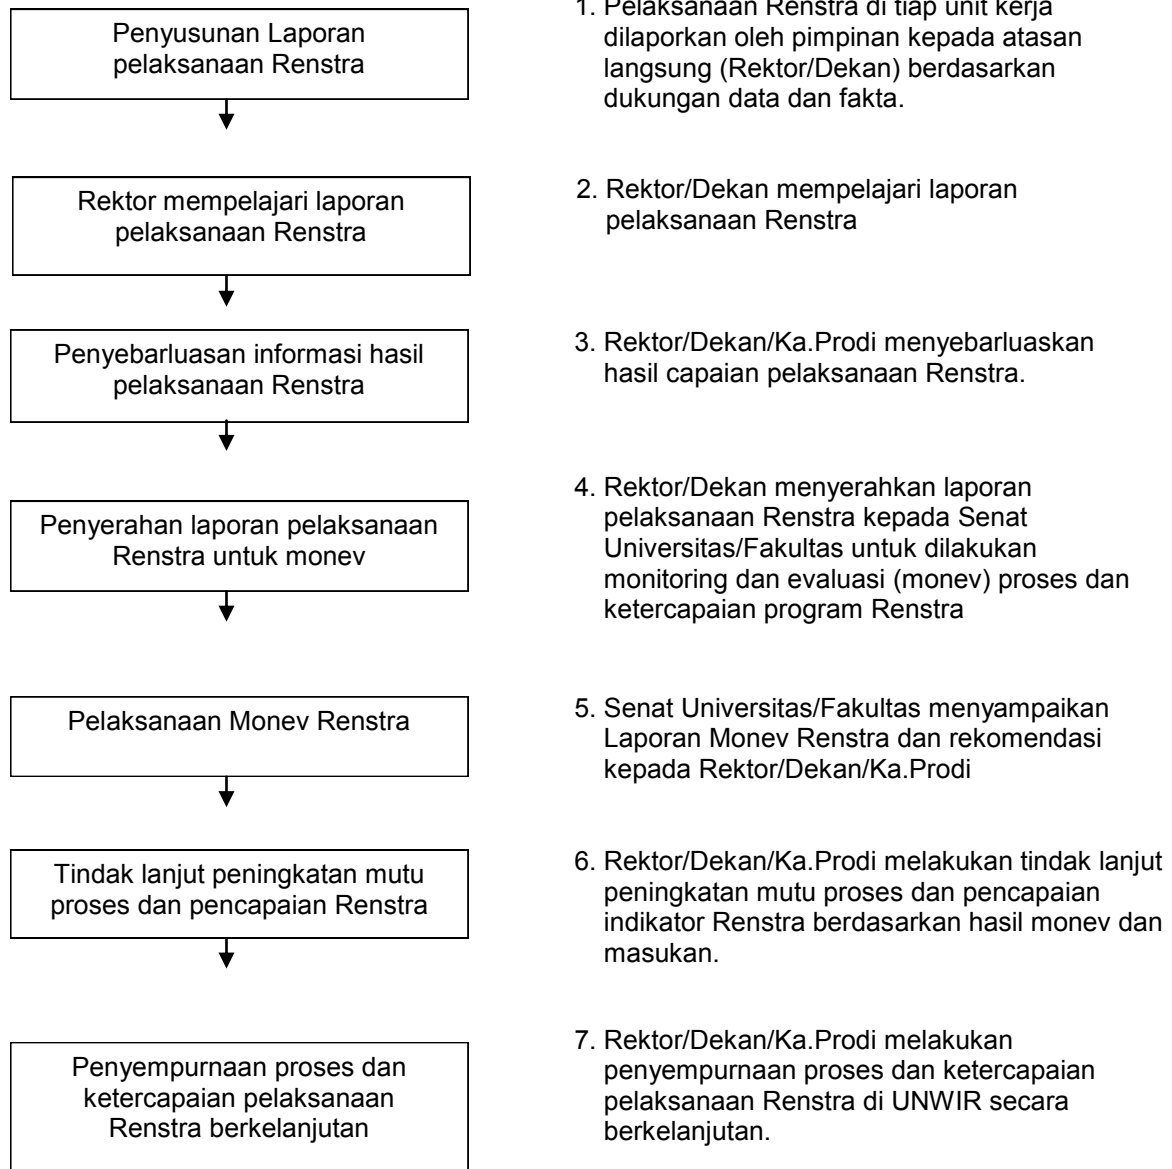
Penyusunan Laporan pelaksanaan Renstra

1. Pelaksanaan Renstra di tiap unit kerja dilaporkan oleh pimpinan kepada atasan langsung (Rektor/Dekan) berdasarkan dukungan data dan fakta.

Rektor mempelajari laporan pelaksanaan Renstra

2. Rektor/Dekan mempelajari laporan pelaksanaan Renstra

Penyebarluasan informasi hasil pelaksanaan Renstra

3. Rektor/Dekan/Ka.Prodi menyebarluaskan hasil capaian pelaksanaan Renstra.

Penyerahan laporan pelaksanaan Renstra untuk monev

4. Rektor/Dekan menyerahkan laporan pelaksanaan Renstra kepada Senat Universitas/Fakultas untuk dilakukan monitoring dan evaluasi (monev) proses dan ketercapaian program Renstra

Pelaksanaan Monev Renstra

5. Senat Universitas/Fakultas menyampaikan Laporan Monev Renstra dan rekomendasi kepada Rektor/Dekan/Ka.Prodi

Tindak lanjut peningkatan mutu proses dan pencapaian Renstra

6. Rektor/Dekan/Ka.Prodi melakukan tindak lanjut peningkatan mutu proses dan pencapaian indikator Renstra berdasarkan hasil monev dan masukan.

Penyempurnaan proses dan ketercapaian pelaksanaan Renstra berkelanjutan

7. Rektor/Dekan/Ka.Prodi melakukan penyempurnaan proses dan ketercapaian pelaksanaan Renstra di UNWIR secara berkelanjutan.